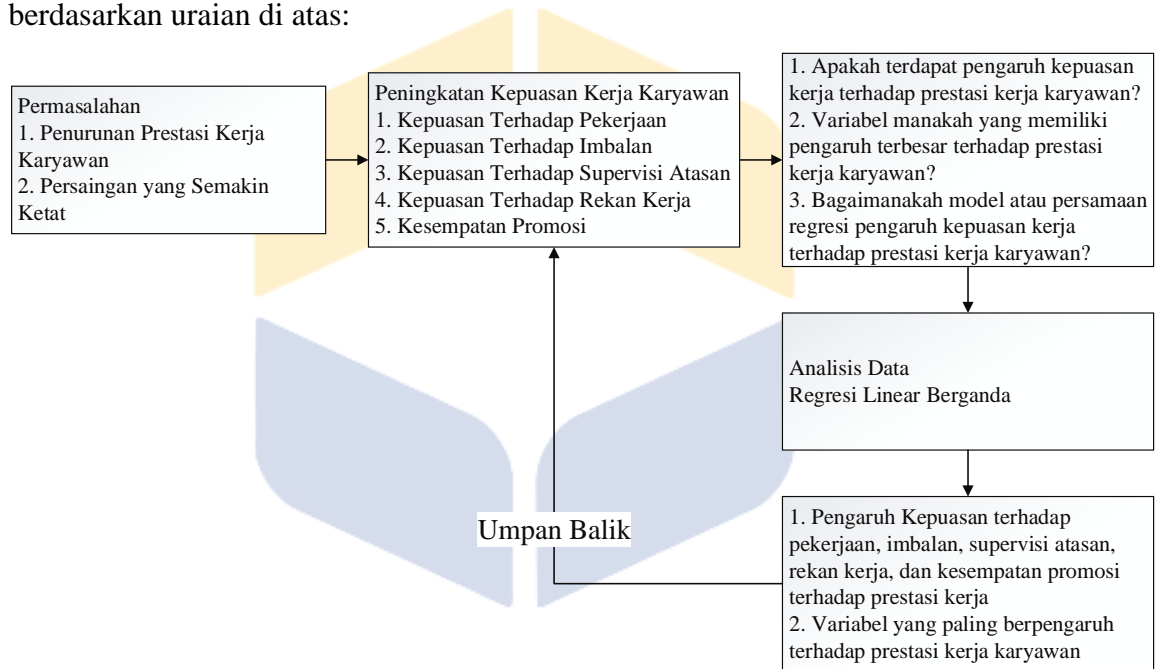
berdasarkan uraian di atas:

Permasalahan
1. Penurunan Prestasi Kerja Karyawan
2. Persaingan yang Semakin Ketat

Peningkatan Kepuasan Kerja Karyawan
1. Kepuasan Terhadap Pekerjaan
2. Kepuasan Terhadap Imbalan
3. Kepuasan Terhadap Supervisi Atasan
4. Kepuasan Terhadap Rekan Kerja
5. Kesempatan Promosi

1. Apakah terdapat pengaruh kepuasan kerja terhadap prestasi kerja karyawan?
2. Variabel manakah yang memiliki pengaruh terbesar terhadap prestasi kerja karyawan?
3. Bagaimanakah model atau persamaan regresi pengaruh kepuasan kerja terhadap prestasi kerja karyawan?

Analisis Data
Regresi Linear Berganda

Umpan Balik

1. Pengaruh Kepuasan terhadap pekerjaan, imbalan, supervisi atasan, rekan kerja, dan kesempatan promosi terhadap prestasi kerja
2. Variabel yang paling berpengaruh terhadap prestasi kerja karyawan